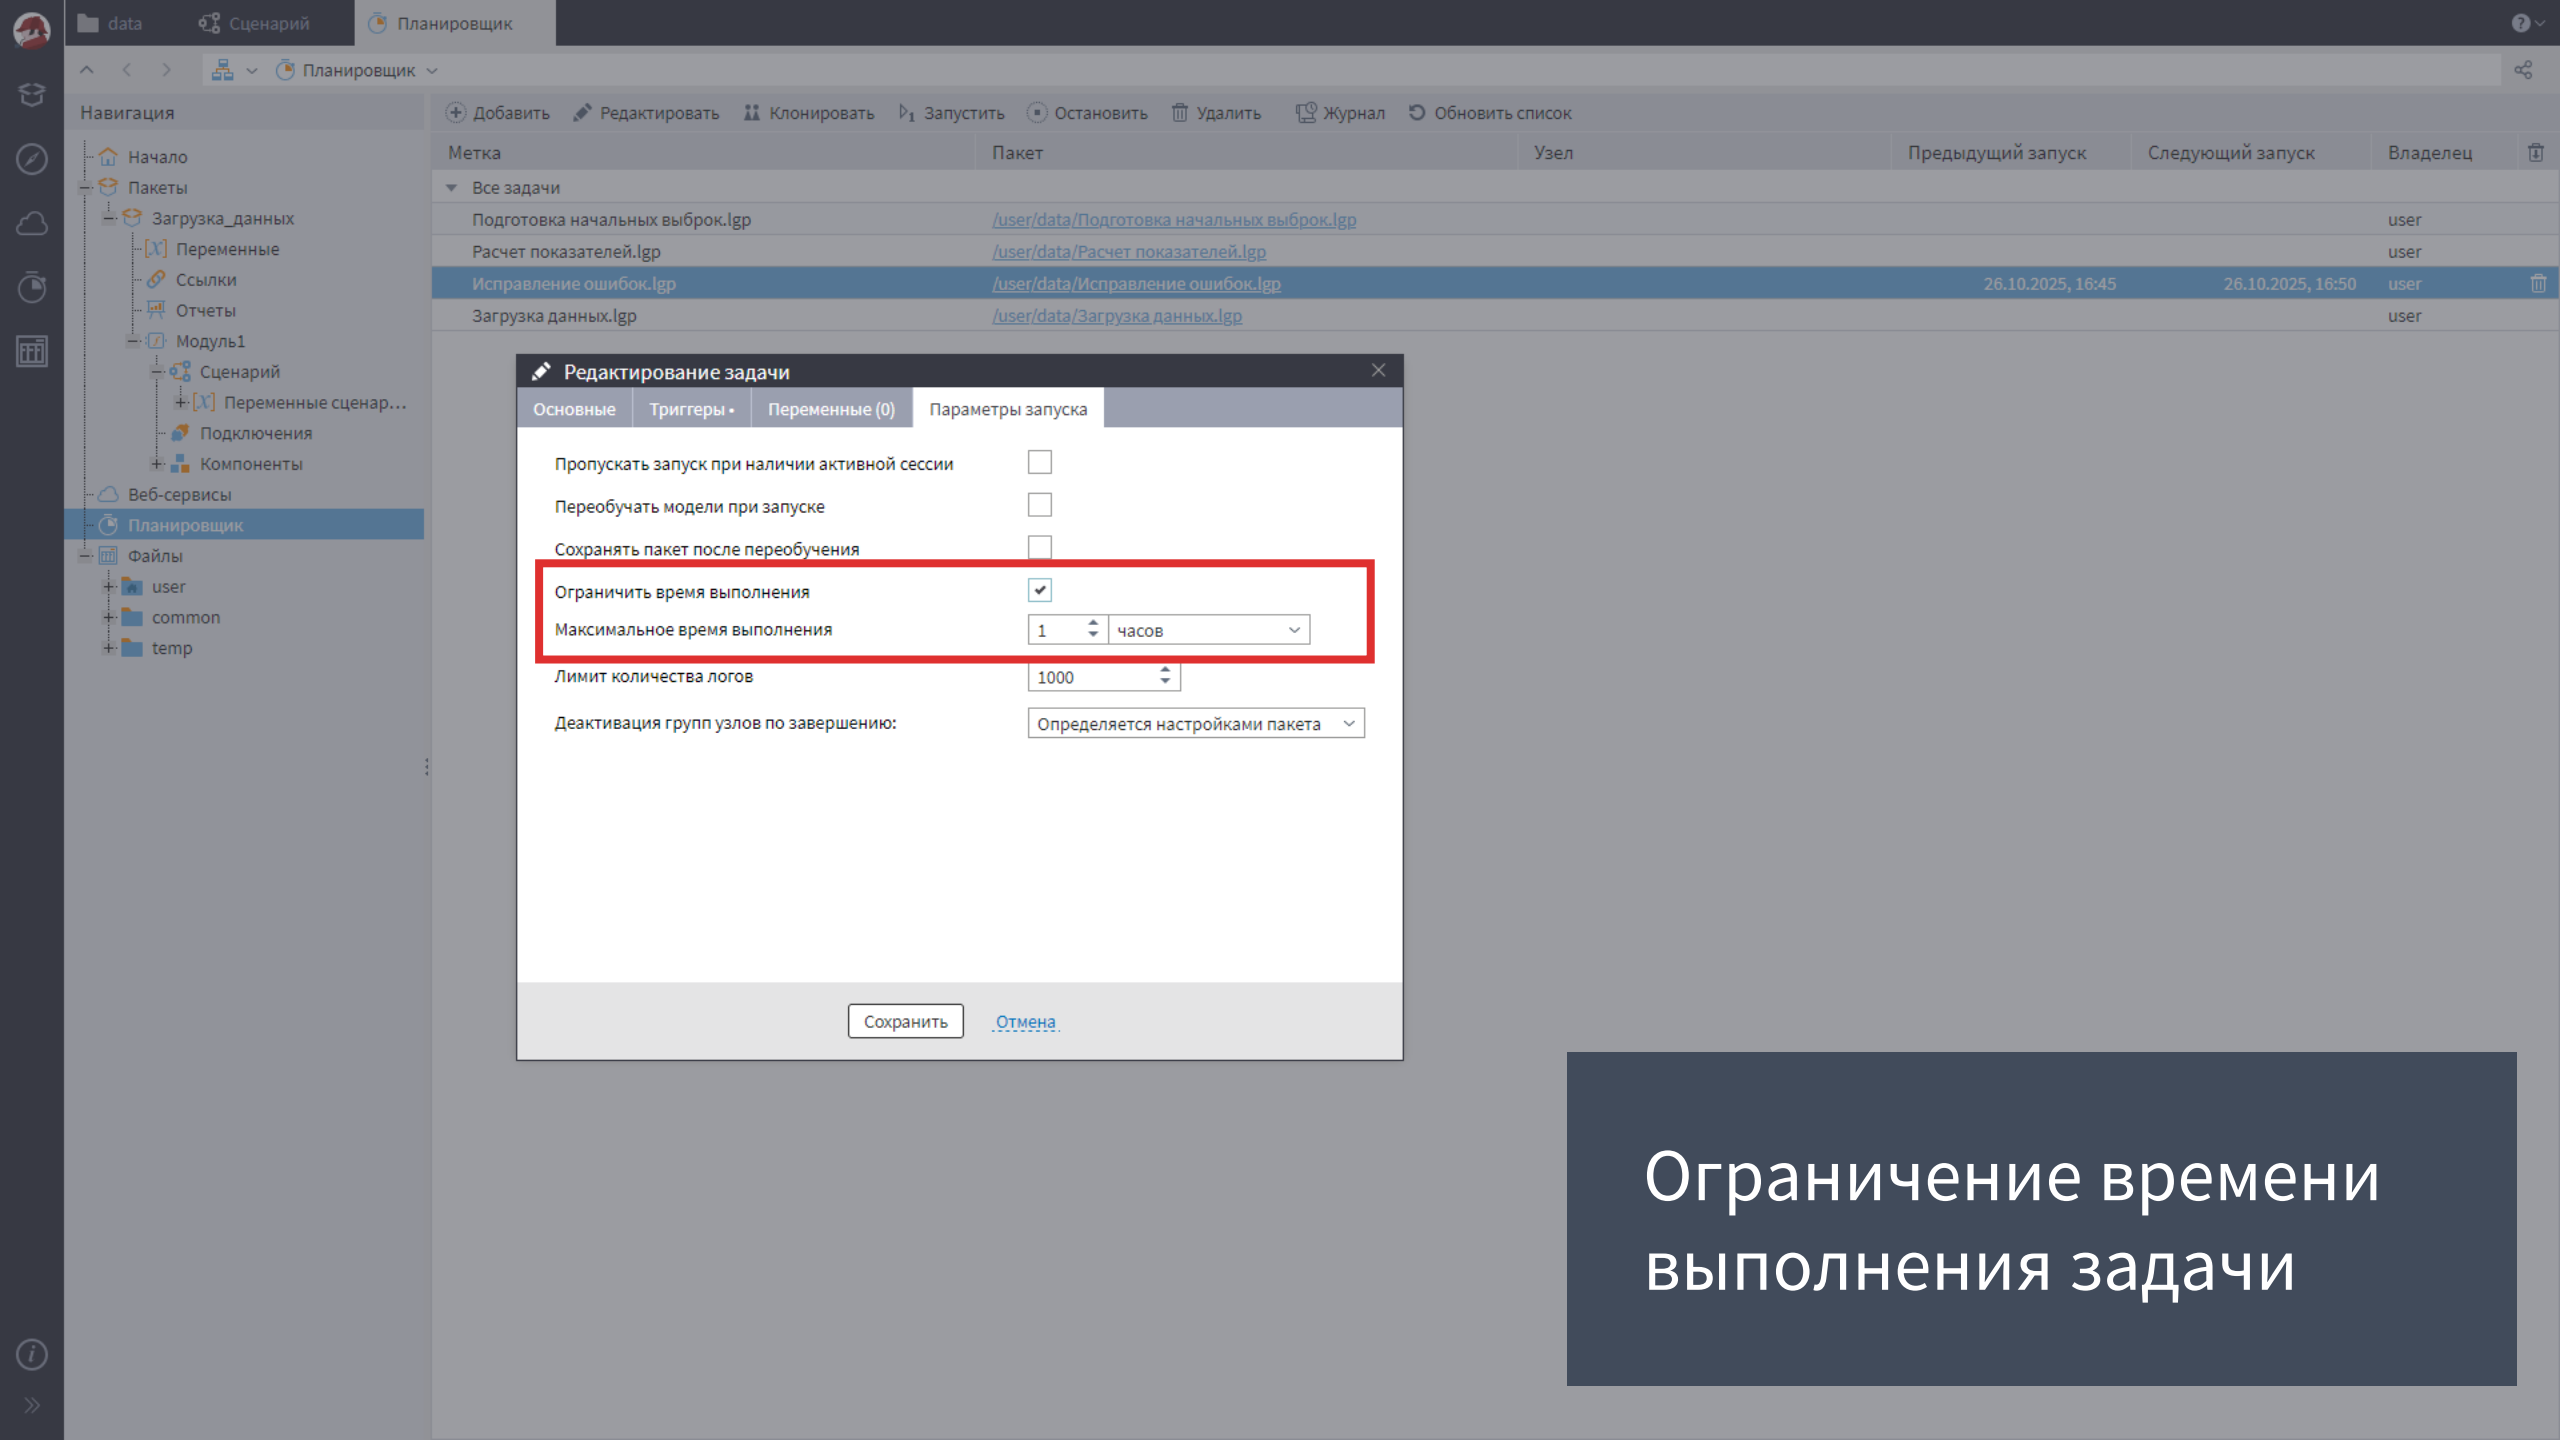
data Сценарий Планировщик

Планировщик

Навигация

Начало
Пакеты
Загрузка_данных
Переменные
Ссылки
Отчеты
Модуль1
Сценарий
Переменные сценар...
Подключения
Компоненты
Веб-сервисы
Планировщик
Файлы
user
common
temp

Добавить Редактировать Клонировать Запустить Остановить Удалить Журнал Обновить список

| Метка | Пакет | Узел | Предыдущий запуск | Следующий запуск | Владелец |
|---|---|---|---|---|---|
| Все задачи | | | | | |
| Подготовка начальных выборок.lgp | /user/data/Подготовка начальных выборок.lgp | | | | user |
| Расчет показателей.lgp | /user/data/Расчет показателей.lgp | | | | user |
| Исправление ошибок.lgp | /user/data/Исправление ошибок.lgp | | 26.10.2025, 16:45 | 26.10.2025, 16:50 | user |
| Загрузка данных.lgp | /user/data/Загрузка данных.lgp | | | | user |

Редактирование задачи

Основные Триггеры • Переменные (0) Параметры запуска

Пропускать запуск при наличии активной сессии
Переобучать модели при запуске
Сохранять пакет после переобучения
Ограничить время выполнения
Максимальное время выполнения 1 часов
Лимит количества логов 1000
Деактивация групп узлов по завершению: Определяется настройками пакета

Сохранить Отмена

Ограничение времени выполнения задачи